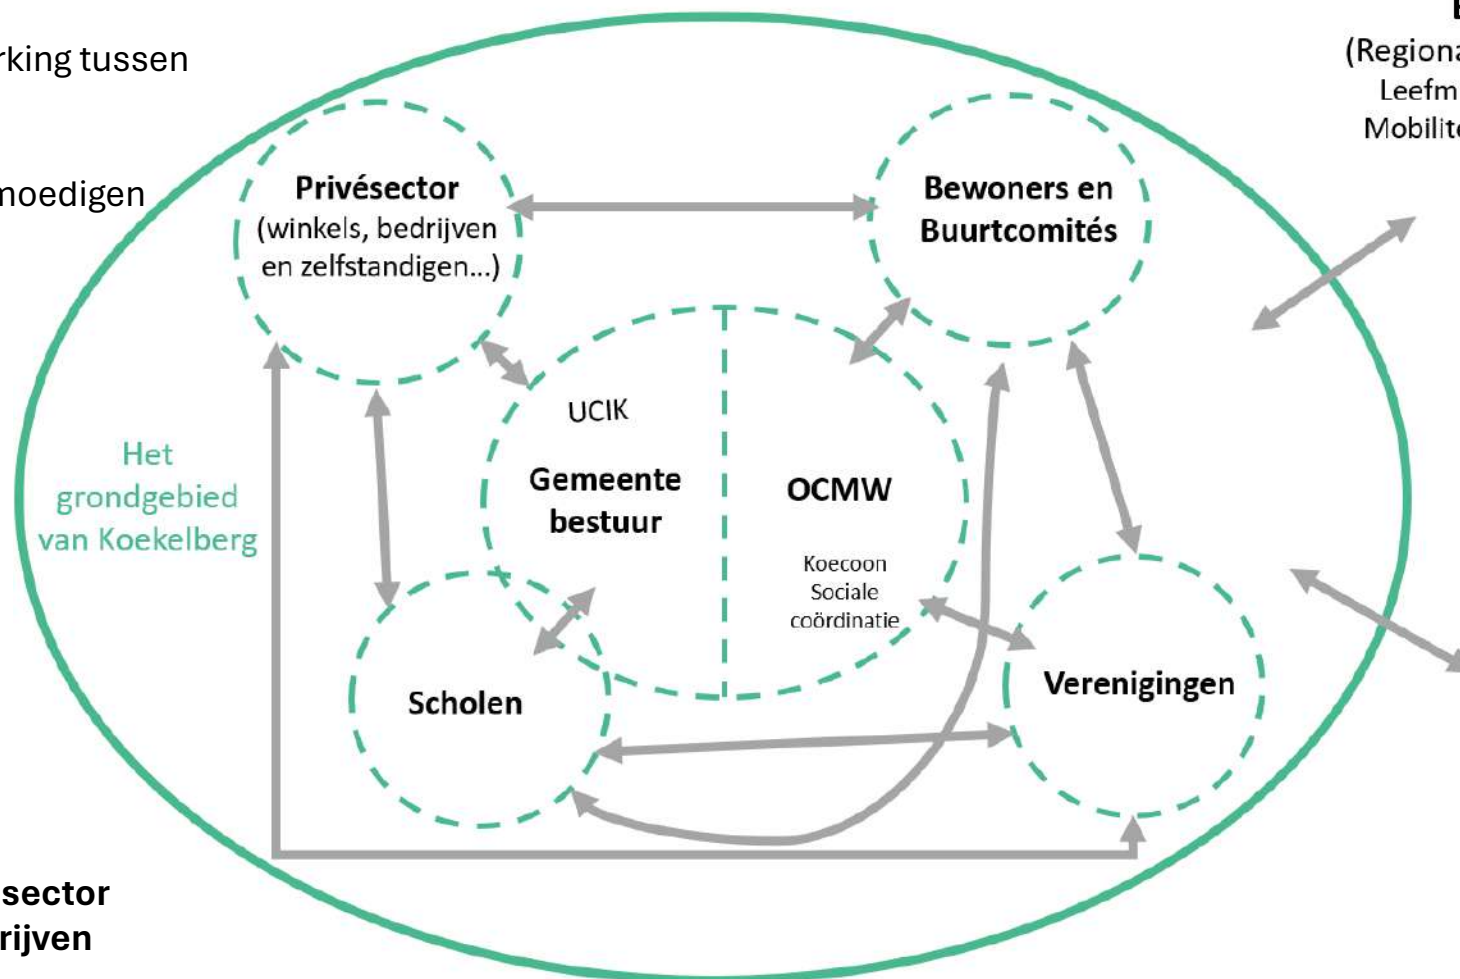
rking tussen

noedigen

sector
rijven

(Regiona
Leefm
Mobilite

Privésector
(winkels, bedrijven en zelfstandigen...)

Bewoners en Buurtcomités

Het grondgebied van Koekelberg

UCIK

Gemeente bestuur

OCMW

Koecoon
Sociale coördinatie

Scholen

Verenigingen